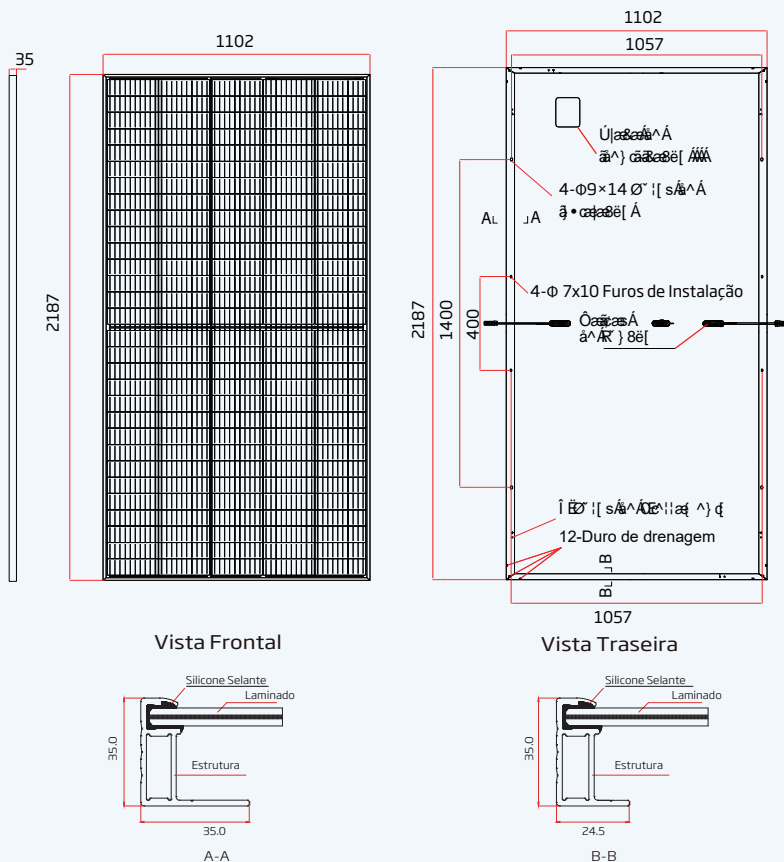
35

1102

2187

Vista Frontal

1102

1057

Ú|æ&æÁ^Á ãä^}cã&æ8ë[ÁÁÁ

4-Φ9×14 Ø˘¦[sÁå^Á ã̧•cæ|æ8ë[Á

A A

4-Φ 7x10 Furos de Instalação

2187

1400

400

Ôæãìæ;sÁ å^ÁR˘}8ë[

Î ÈÖ˘¦[sÁå^ÁŒc^¦¦æ{ ^}c[

12-Duro de drenagem

B B

1057

Vista Traseira

Silicone Selante

Laminado

35.0

Estrutura

35.0

A-A

Silicone Selante

Laminado

35.0

Estrutura

24.5

B-B